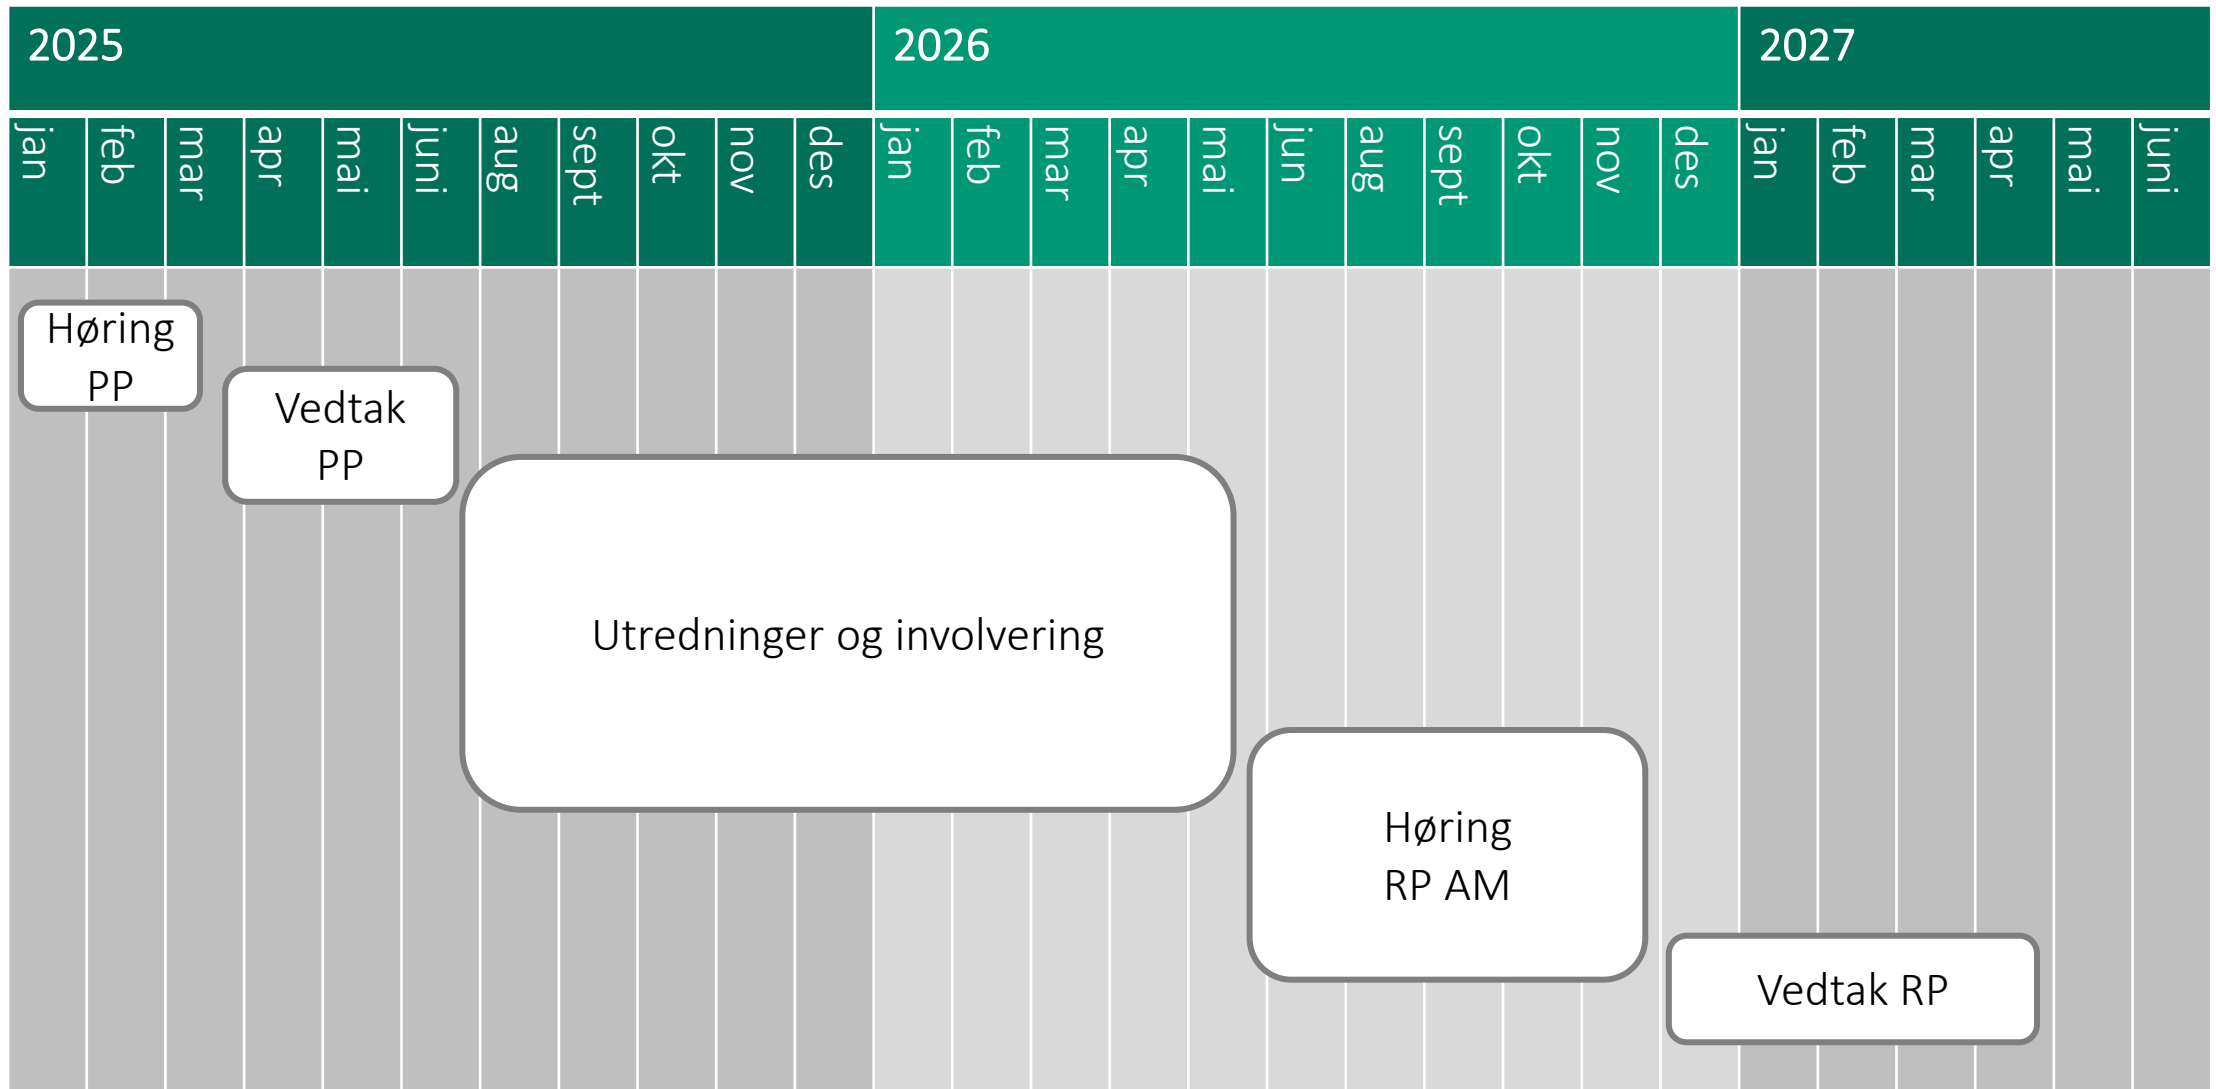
| 2025 | | | | | | | | | | | 2026 | | | | | | | | | | | 2027 | | | | | |
|---|---|---|---|---|---|---|---|---|---|---|---|---|---|---|---|---|---|---|---|---|---|---|---|---|---|---|
| jan | feb | mar | apr | mai | juni | aug | sept | okt | nov | des | jan | feb | mar | apr | mai | jun | aug | sept | okt | nov | des | jan | feb | mar | apr | mai | juni |

Høring PP

Vedtak PP

Utredninger og involvering

Høring RP AM

Vedtak RP